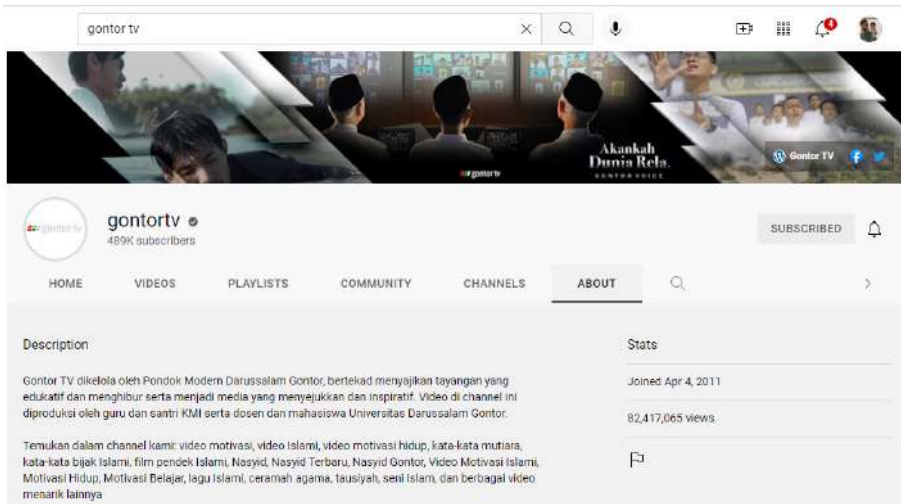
gontor tv

4

Akankah Dunia Rela.
GONTOR VOICE

gontortv

Gontor TV

gontortv

gontortv
489K subscribers

SUBSCRIBED

HOME
VIDEOS
PLAYLISTS
COMMUNITY
CHANNELS
ABOUT

Description

Gontor TV dikelola oleh Pondok Modern Darussalam Gontor, bertekad menyajikan tayangan yang edukatif dan menghibur serta menjadi media yang menyejukkan dan inspiratif. Video di channel ini diproduksi oleh guru dan santri KMI serta dosen dan mahasiswa Universitas Darussalam Gontor.

Temukan dalam channel kami: video motivasi, video Islami, video motivasi hidup, kata-kata mutiara, kata-kata bijak Islami, film pendek Islami, Nasyid, Nasyid Terbaru, Nasyid Gontor, Video Motivasi Islami, Motivasi Hidup, Motivasi Belajar, lagu Islami, ceramah agama, tausiyah, seni Islam, dan berbagai video menarik lainnya

Stats

Joined Apr 4, 2011

82,417,065 views